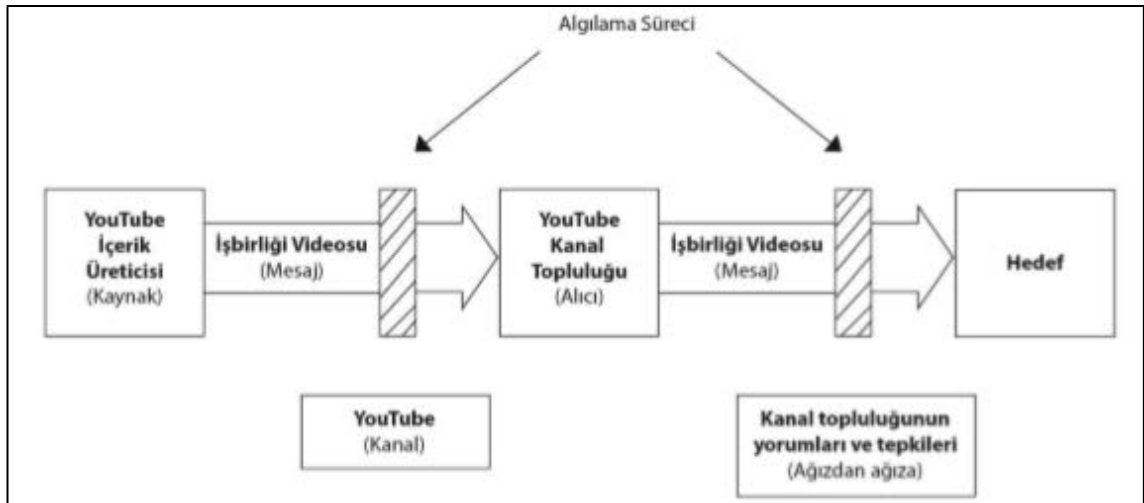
Algılama Süreci

YouTube İçerik Üreticisi (Kaynak)

İşbirliği Videosu (Mesaj)

YouTube Kanal Topluluğu (Alıcı)

İşbirliği Videosu (Mesaj)

Hedef

YouTube (Kanal)

Kanal topluluğunun yorumları ve tepkileri (Ağızdan ağıza)